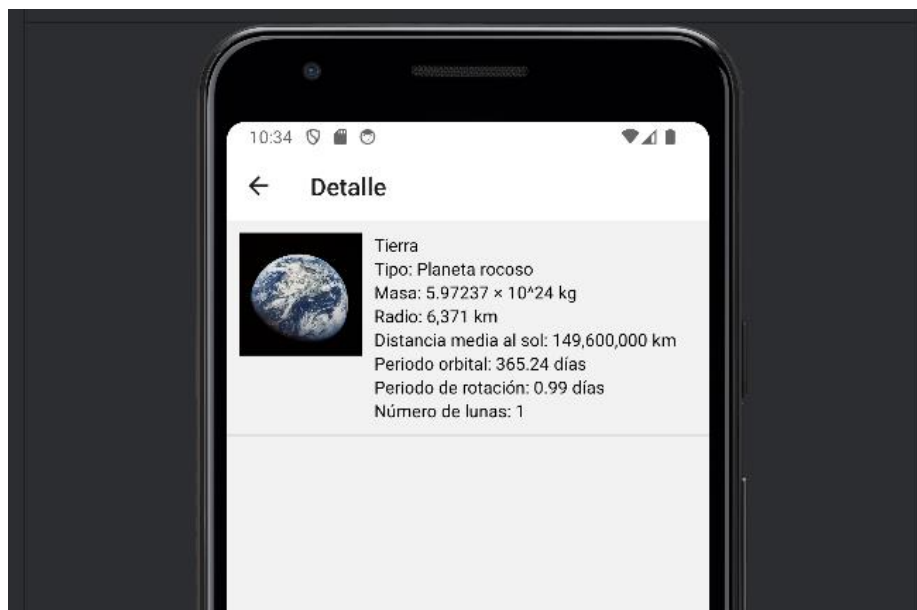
10:34

←  Detalle

Tierra
Tipo: Planeta rocoso
Masa: 5.97237 × 10^24 kg
Radio: 6,371 km
Distancia media al sol: 149,600,000 km
Periodo orbital: 365.24 días
Periodo de rotación: 0.99 días
Número de lunas: 1